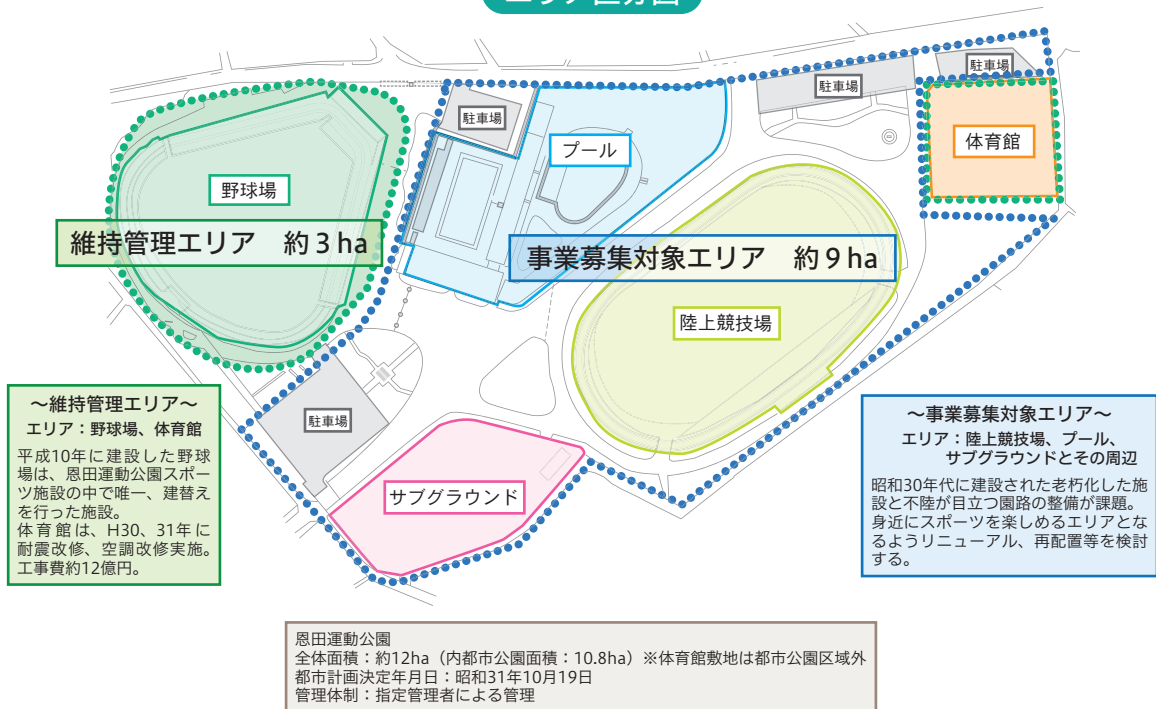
駐車場

駐車場

駐車場

体育館

プール

野球場

維持管理エリア　約３ha

事業募集対象エリア　約９ha

陸上競技場

駐車場

サブグラウンド

〜維持管理エリア〜
エリア：野球場、体育館

平成10年に建設した野球場は、恩田運動公園スポーツ施設の中で唯一、建替えを行った施設。
体育館は、H30、31年に耐震改修、空調改修実施。工事費約12億円。

〜事業募集対象エリア〜
エリア：陸上競技場、プール、サブグラウンドとその周辺

昭和30年代に建設された老朽化した施設と不陸が目立つ園路の整備が課題。身近にスポーツを楽しめるエリアとなるようリニューアル、再配置等を検討する。

恩田運動公園
全体面積：約12ha（内都市公園面積：10.8ha）※体育館敷地は都市公園区域外
都市計画決定年月日：昭和31年10月19日
管理体制：指定管理者による管理